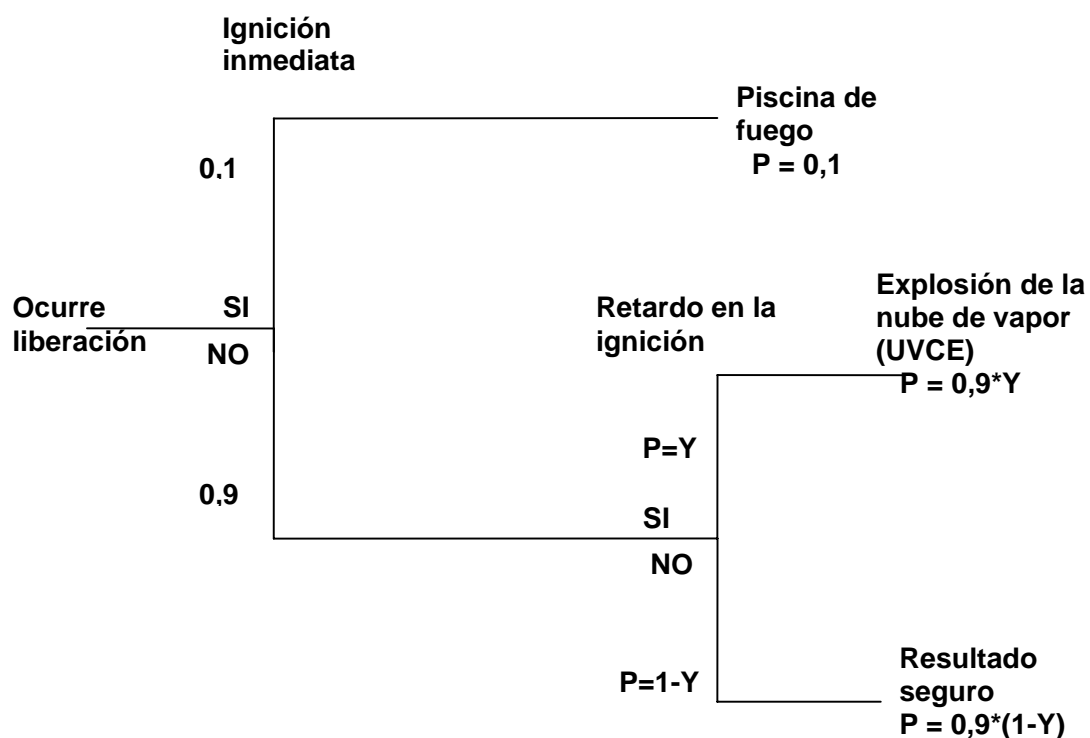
Ignición inmediata

Piscina de fuego
P = 0,1

0.1

Ocurre liberación

SI

NO

Retardo en la ignición

Explosión de la nube de vapor (UVCE)
P = 0,9*Y

P=Y

0,9

SI

NO

P=1-Y

Resultado seguro
P = 0,9*(1-Y)